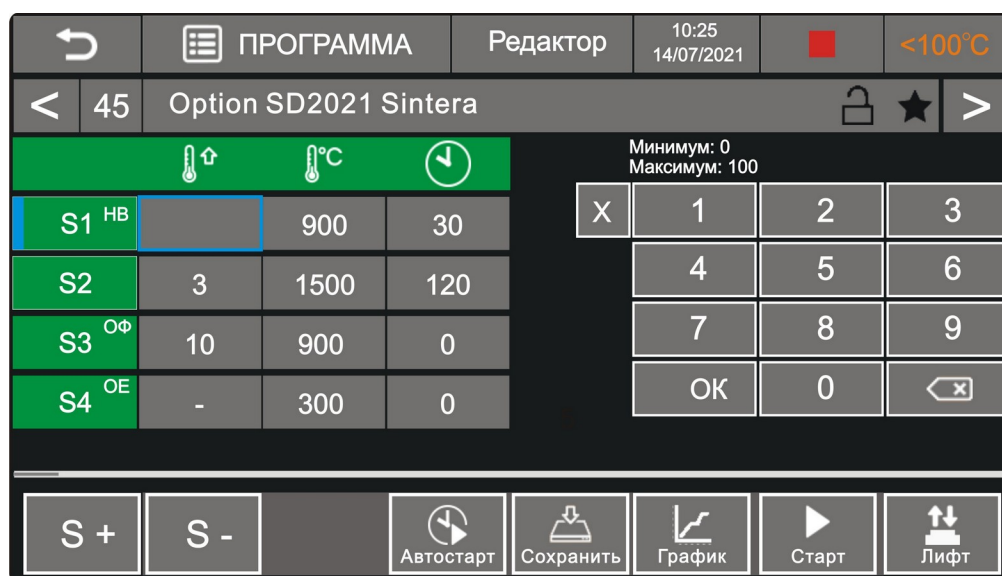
ПРОГРАММА | Редактор | 10:25 14/07/2021 | <100°C

< 45 Option SD2021 Sintera >

| | | °C | |
|---|---|---|---|
| S1 HB | | 900 | 30 |
| S2 | 3 | 1500 | 120 |
| S3 ОФ | 10 | 900 | 0 |
| S4 OE | - | 300 | 0 |

Минимум: 0
Максимум: 100

X 1 2 3
4 5 6
7 8 9
OK 0

S + S - Автостарт Сохранить График Старт Лифт